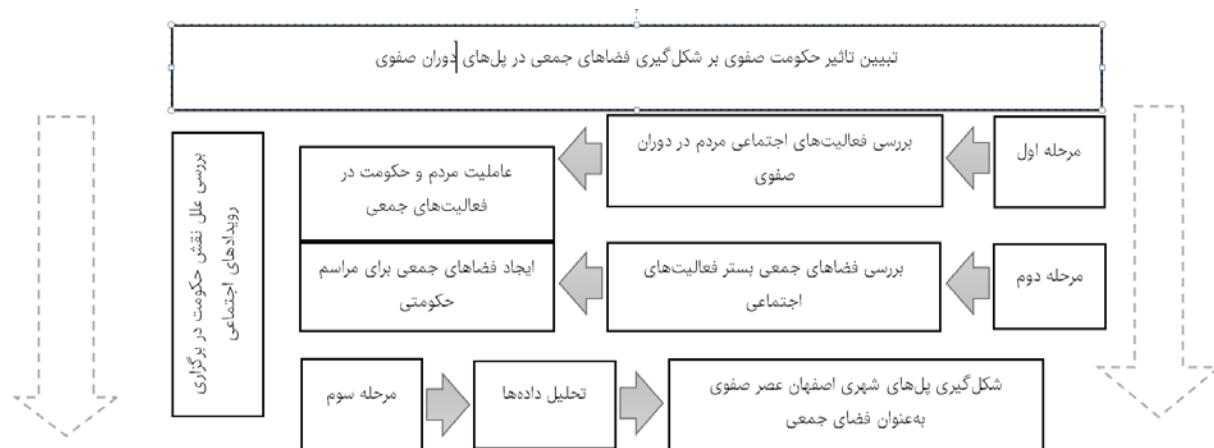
تبیین تاثیر حکومت صفوی بر شکل‌گیری فضاهای جمعی در پل‌های دوران صفوی

مرحله اول

بررسی فعالیت‌های اجتماعی مردم در دوران صفوی

عاملیت مردم و حکومت در فعالیت‌های جمعی

مرحله دوم

بررسی فضاهای جمعی بستر فعالیت‌های اجتماعی

ایجاد فضاهای جمعی برای مراسم حکومتی

بررسی علل نقش حکومت در برگزاری رویدادهای اجتماعی

مرحله سوم

تحلیل داده‌ها

شکل‌گیری پل‌های شهری اصفهان عصر صفوی به‌عنوان فضای جمعی